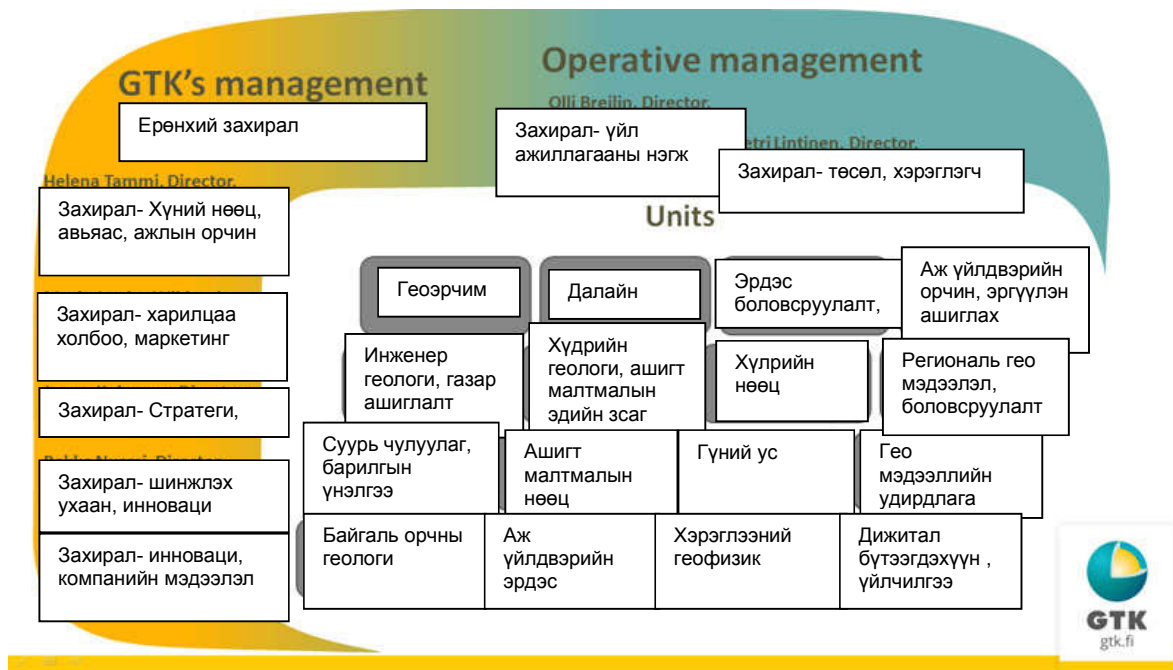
GTK's management

Operative management

Olli Breilin, Director,

Petri Lintinen, Director,

Ерөнхий захирал

Захирал- үйл ажиллагааны нэгж

Захирал- төсөл, хэрэглэгч

Helena Tammi, Director,

Захирал- Хүний нөөц, авьяас, ажлын орчин

Units

Захирал- харилцаа холбоо, маркетинг

Захирал- Стратеги,

Захирал- шинжлэх ухаан, инноваци

Захирал- инноваци, компанийн мэдээлэл

Геоэрчим

Далайн

Эрдэс боловсруулалт,

Аж үйлдвэрийн орчин, эргүүлэн ашиглах

Инженер геологи, газар ашиглалт

Хүдрийн геологи, ашигт малтмалын эдийн засаг

Хүлрийн нөөц

Региональ гео мэдээлэл, боловсруулалт

Суурь чулуулаг, барилгын үнэлгээ

Ашигт малтмалын нөөц

Гүний ус

Гео мэдээллийн удирдлага

Байгаль орчны геологи

Аж үйлдвэрийн эрдэс

Хэрэглээний геофизик

Дижитал бүтээгдэхүүн , үйлчилгээ

GTK
gtk.fi